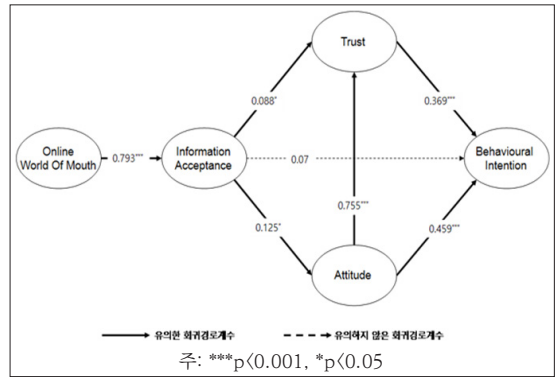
Online World Of Mouth

0.793***

Information Acceptance

0.088*

Trust

0.369***

0.07

Behavioural Intention

0.755***

0.125*

0.459***

Attitude

유의한 회귀경로계수

유의하지 않은 회귀경로계수

주: ***p<0.001, *p<0.05